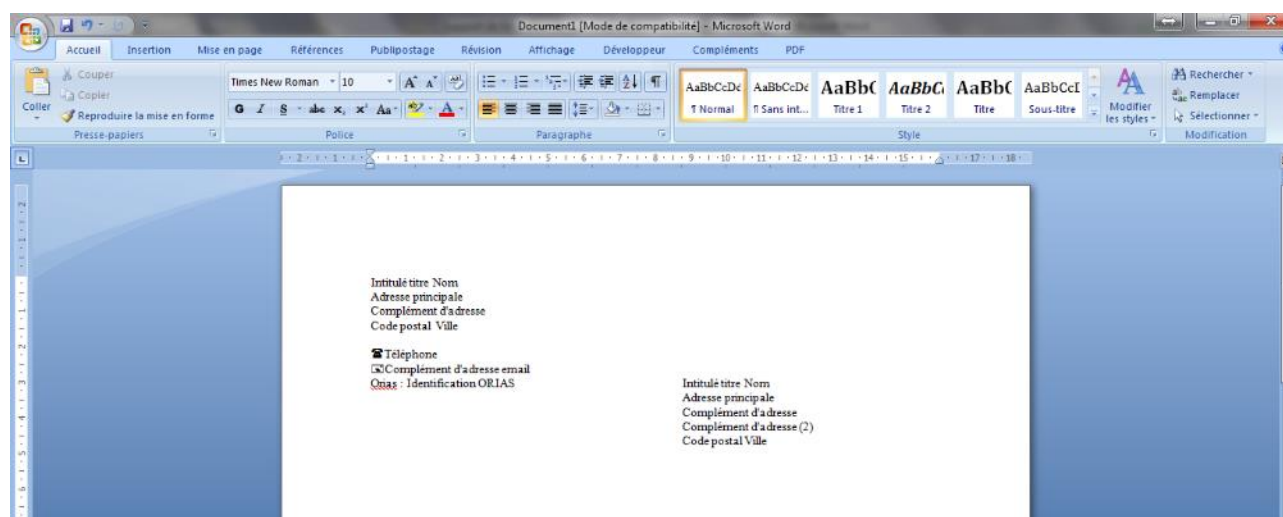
Document1 [Mode de compatibilité] - Microsoft Word

Accueil Insertion Mise en page Références Publipostage Révision Affichage Développeur Compléments PDF

Couper
Copier
Coller
Reproduire la mise en forme
Presse-papiers

Times New Roman 10
G I S abe x, x² Aa
Police

Paragraphe

AaBbCcDc ¶ Normal
AaBbCcDc ¶ Sans int...
AaBbC Titre 1
AaBbC Titre 2
AaBbC Titre
AaBbCcI Sous-titre
Modifier les styles
Style

Rechercher
Remplacer
Sélectionner
Modification

Intitulé titre Nom
Adresse principale
Complément d'adresse
Code postal Ville

Téléphone
Complément d'adresse email
Orias : Identification ORIAS

Intitulé titre Nom
Adresse principale
Complément d'adresse
Complément d'adresse (2)
Code postal Ville